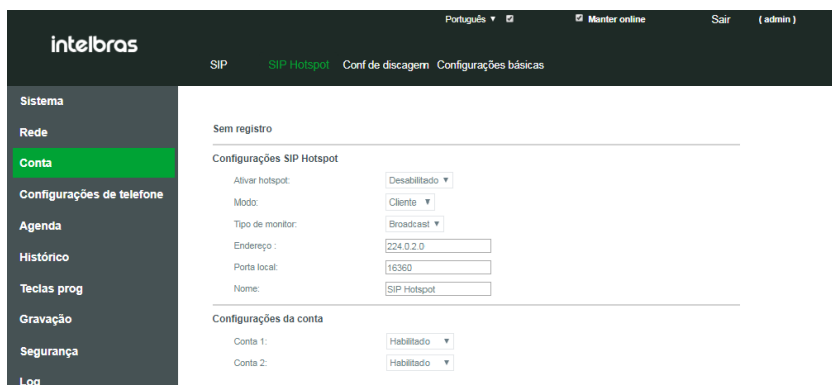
Português ▼ ☑ ☑ Manter online Sair (admin)

intelbras

SIP SIP Hotspot Conf de discagem Configurações básicas

Sistema
Rede
Conta
Configurações de telefone
Agenda
Histórico
Teclas prog
Gravação
Segurança
Log

Sem registro

Configurações SIP Hotspot

Ativar hotspot: Desabilitado ▼
Modo: Cliente ▼
Tipo de monitor: Broadcast ▼
Endereço : 224.0.2.0
Porta local: 16360
Nome: SIP Hotspot

Configurações da conta

Conta 1: Habilitado ▼
Conta 2: Habilitado ▼